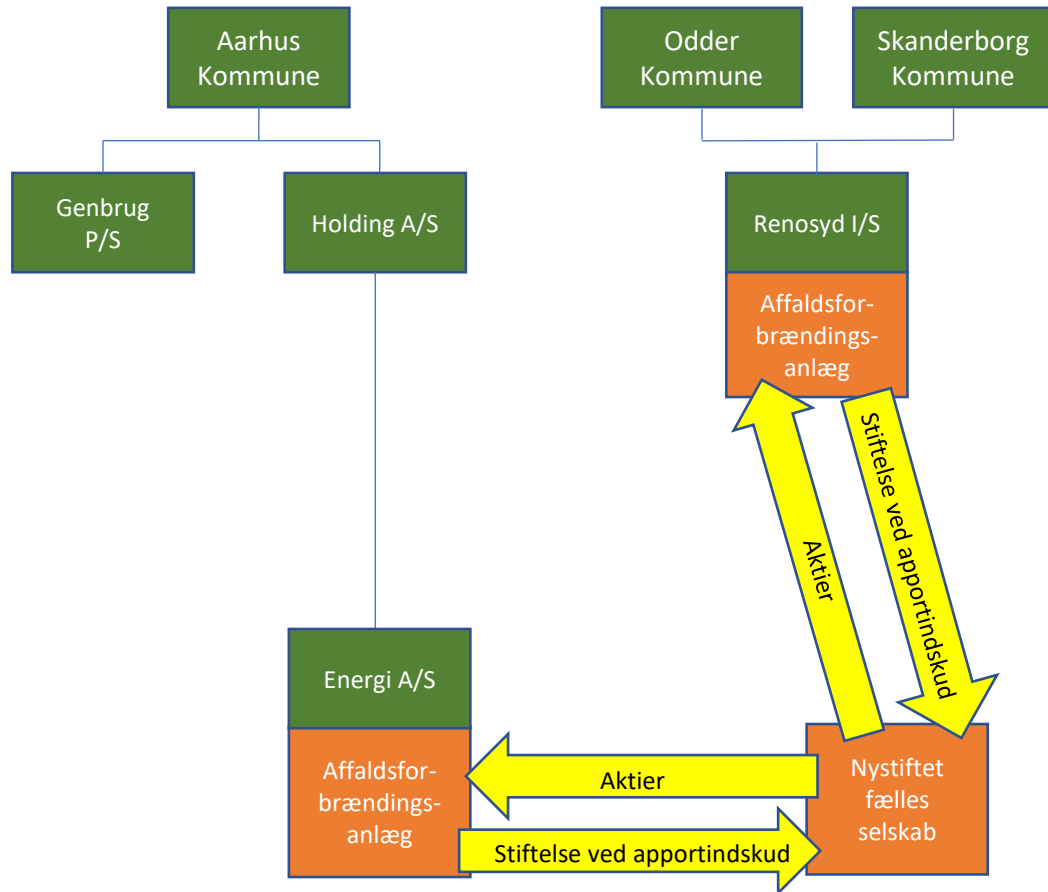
Aarhus Kommune

Odder Kommune

Skanderborg Kommune

Genbrug P/S

Holding A/S

Renosyd I/S

Affaldsforbrændingsanlæg

Stiftelse ved apportindskud

Aktier

Energi A/S

Affaldsforbrændingsanlæg

Aktier

Nystiftet fælles selskab

Stiftelse ved apportindskud